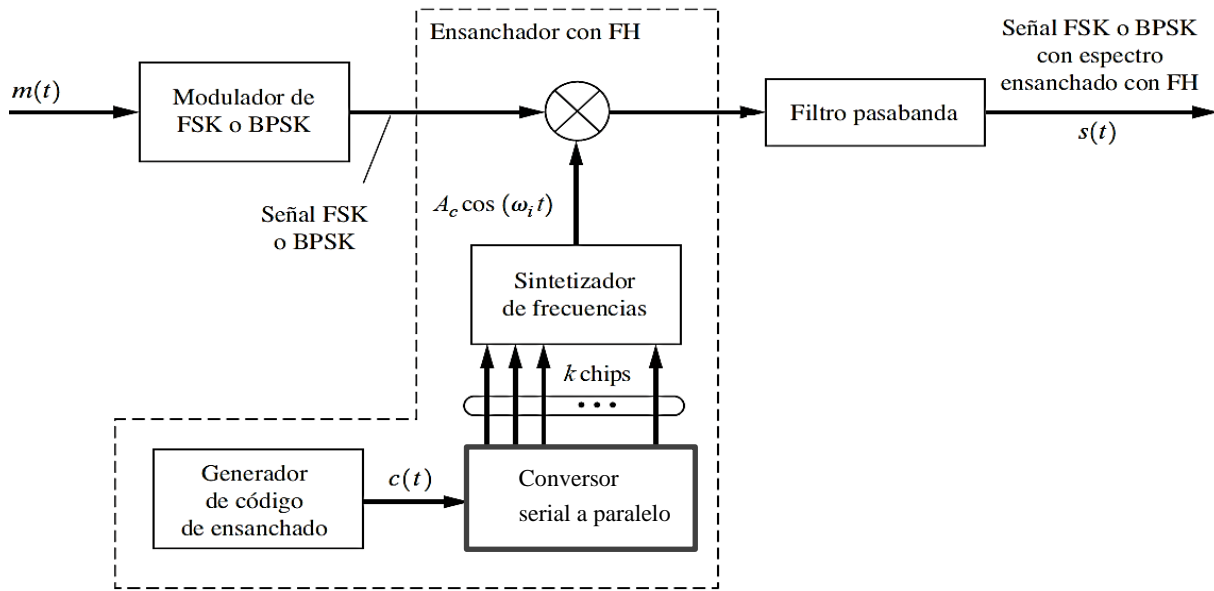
Ensanchador con FH

Señal FSK o BPSK con espectro ensanchado con FH

$m(t)$

Modulador de FSK o BPSK

Filtro pasabanda

$s(t)$

Señal FSK o BPSK

$A_c \cos(\omega_i t)$

Sintetizador de frecuencias

$k$ chips

• • •

Generador de código de ensanchado

$c(t)$

Conversor serial a paralelo